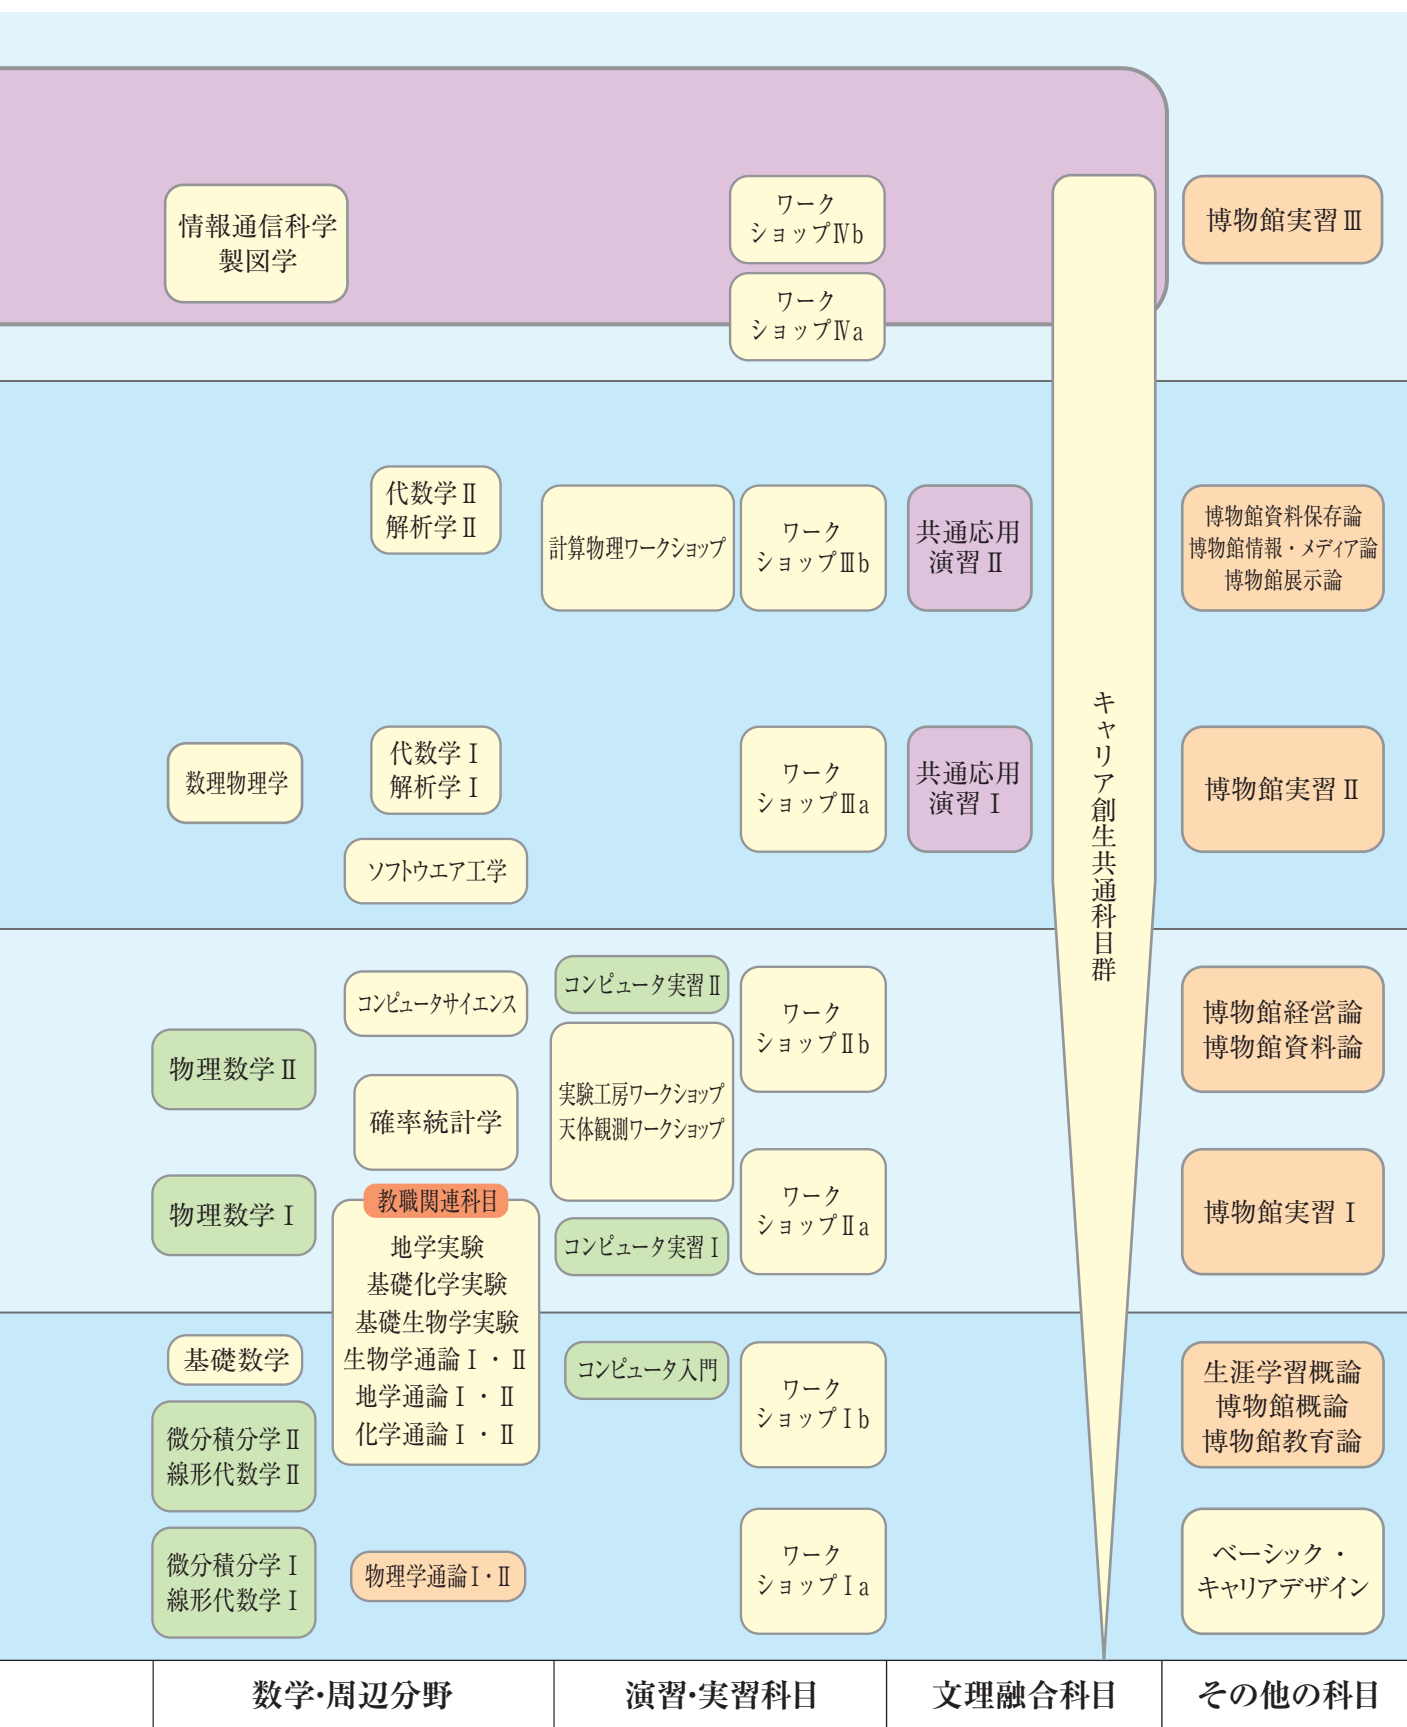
情報通信科学
製図学

ワークショップⅣb

ワークショップⅣa

博物館実習Ⅲ

代数学Ⅱ
解析学Ⅱ

計算物理ワークショップ

ワークショップⅢb

共通応用演習Ⅱ

博物館資料保存論
博物館情報・メディア論
博物館展示論

数理物理学

代数学Ⅰ
解析学Ⅰ

ソフトウエア工学

ワークショップⅢa

共通応用演習Ⅰ

キャリア創生共通科目群

博物館実習Ⅱ

コンピュータサイエンス

コンピュータ実習Ⅱ

ワークショップⅡb

博物館経営論
博物館資料論

物理数学Ⅱ

確率統計学

実験工房ワークショップ
天体観測ワークショップ

物理数学Ⅰ

教職関連科目
地学実験
基礎化学実験
基礎生物学実験
生物学通論Ⅰ・Ⅱ
地学通論Ⅰ・Ⅱ
化学通論Ⅰ・Ⅱ

コンピュータ実習Ⅰ

ワークショップⅡa

博物館実習Ⅰ

基礎数学

コンピュータ入門

ワークショップⅠb

生涯学習概論
博物館概論
博物館教育論

微分積分学Ⅱ
線形代数学Ⅱ

微分積分学Ⅰ
線形代数学Ⅰ

物理学通論Ⅰ・Ⅱ

ワークショップⅠa

ベーシック・キャリアデザイン

| 数学・周辺分野 | 演習・実習科目 | 文理融合科目 | その他の科目 |